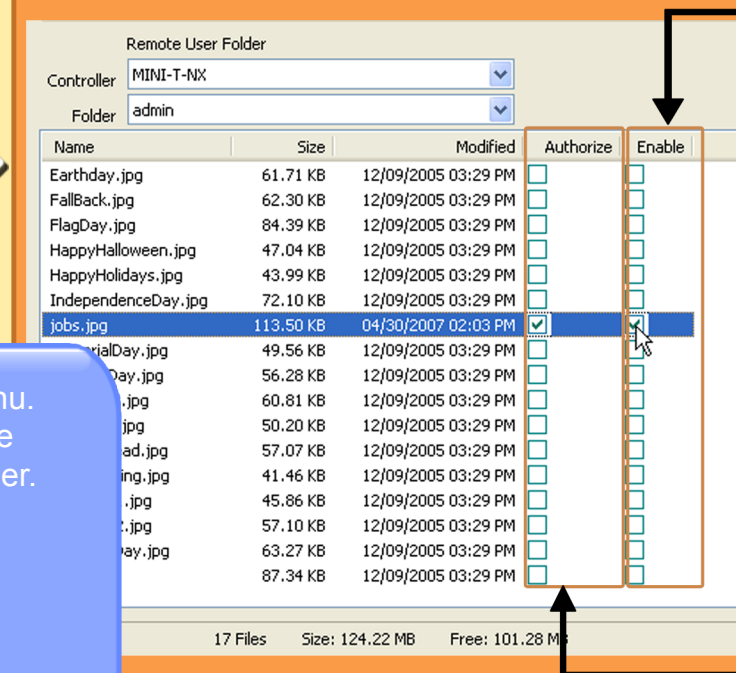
Remote User Folder

Controller MINI-T-NX

Folder admin

| Name | Size | Modified | Authorize | Enable |
|---|---|---|---|---|
| Earthday.jpg | 61.71 KB | 12/09/2005 03:29 PM | | |
| FallBack.jpg | 62.30 KB | 12/09/2005 03:29 PM | | |
| FlagDay.jpg | 84.39 KB | 12/09/2005 03:29 PM | | |
| HappyHalloween.jpg | 47.04 KB | 12/09/2005 03:29 PM | | |
| HappyHolidays.jpg | 43.99 KB | 12/09/2005 03:29 PM | | |
| IndependenceDay.jpg | 72.10 KB | 12/09/2005 03:29 PM | | |
| jobs.jpg | 113.50 KB | 04/30/2007 02:03 PM | ✓ | ✓ |
| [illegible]rialDay.jpg | 49.56 KB | 12/09/2005 03:29 PM | | |
| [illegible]Day.jpg | 56.28 KB | 12/09/2005 03:29 PM | | |
| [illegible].jpg | 60.81 KB | 12/09/2005 03:29 PM | | |
| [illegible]jpg | 50.20 KB | 12/09/2005 03:29 PM | | |
| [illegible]ad.jpg | 57.07 KB | 12/09/2005 03:29 PM | | |
| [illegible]ing.jpg | 41.46 KB | 12/09/2005 03:29 PM | | |
| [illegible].jpg | 45.86 KB | 12/09/2005 03:29 PM | | |
| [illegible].jpg | 57.10 KB | 12/09/2005 03:29 PM | | |
| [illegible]ay.jpg | 63.27 KB | 12/09/2005 03:29 PM | | |
| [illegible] | 87.34 KB | 12/09/2005 03:29 PM | | |

17 Files Size: 124.22 MB Free: 101.28 MB

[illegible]nu.
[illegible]e
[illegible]er.